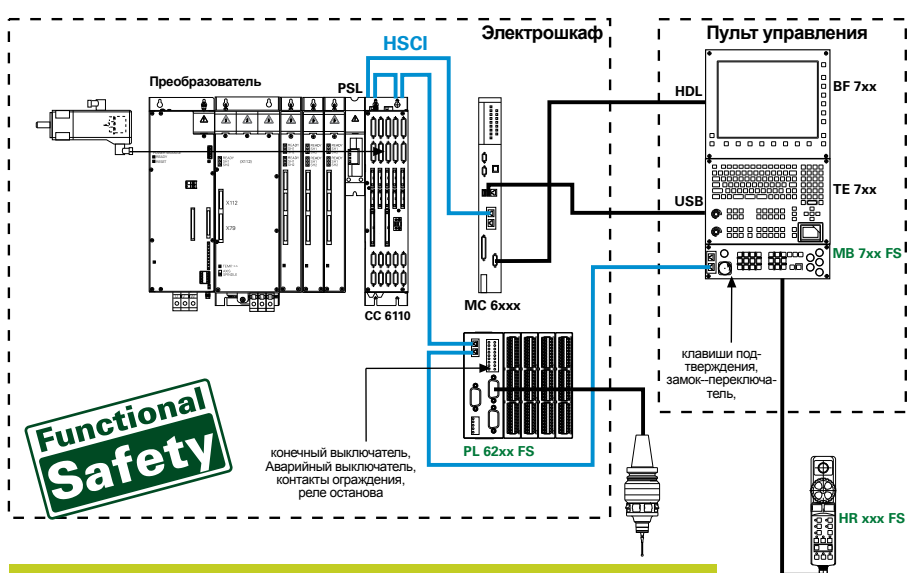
Электрошкаф

Пульт управления

HSCI

Преобразователь

PSL

HDL

BF 7xx

TE 7xx

USB

MB 7xx FS

MC 6xxx

CC 6110

X112

X79

клавиши подтверждения, замок–переключатель,

Functional Safety

конечный выключатель, Аварийный выключатель, контакты ограждения, реле останова

PL 62xx FS

HR xxx FS